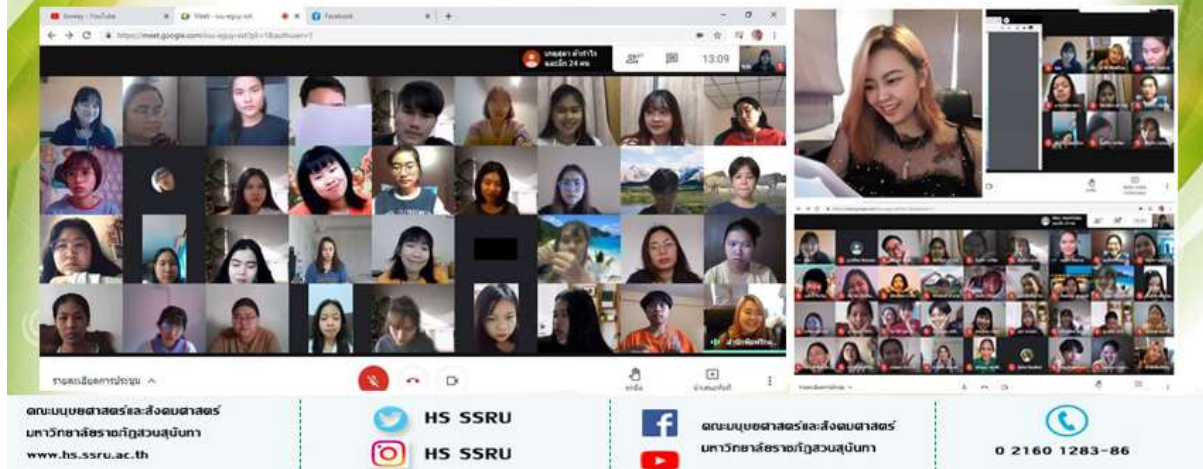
Joeyy - YouTube
Meet - iuu-egqy-xkf
Facebook
https://meet.google.com/iuu-egqy-xkf?pli=1&authuser=1
บุคคลอื่นๆ อีก 24 คน
13:09
รายละเอียดการประชุม
ยกมือ
นำเสนอทันที

คณะมนุษยศาสตร์และสังคมศาสตร์
มหาวิทยาลัยราชภัฏสวนสุนันทา
www.hs.ssru.ac.th

HS SSRU
HS SSRU

คณะมนุษยศาสตร์และสังคมศาสตร์
มหาวิทยาลัยราชภัฏสวนสุนันทา

0 2160 1283-86